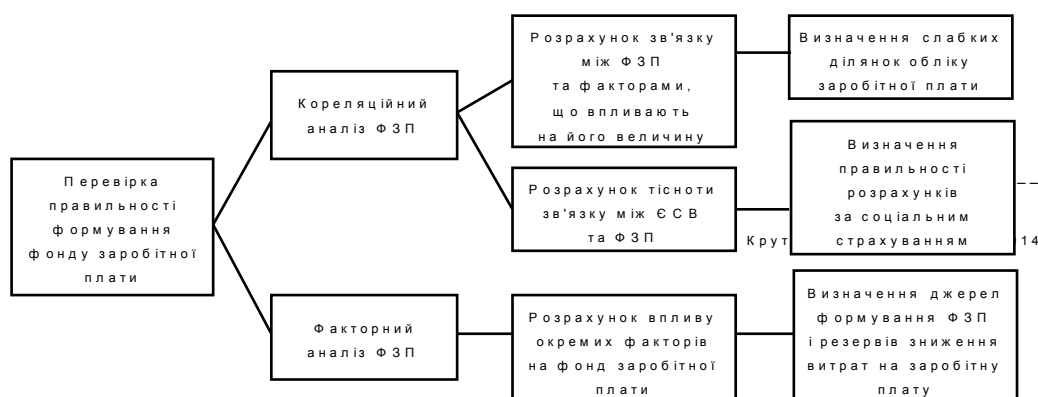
Перевірка правильності формування фонду заробітної плати

Кореляційний аналіз ФЗП

Розрахунок зв'язку між ФЗП та факторами, що впливають на його величину

Визначення слабких ділянок обліку заробітної плати

Розрахунок тісноти зв'язку між ЄСВ та ФЗП

Визначення правильності розрахунків за соціальним страхуванням

Крут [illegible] 14

Факторний аналіз ФЗП

Розрахунок впливу окремих факторів на фонд заробітної плати

Визначення джерел формування ФЗП і резервів зниження витрат на заробітну плату